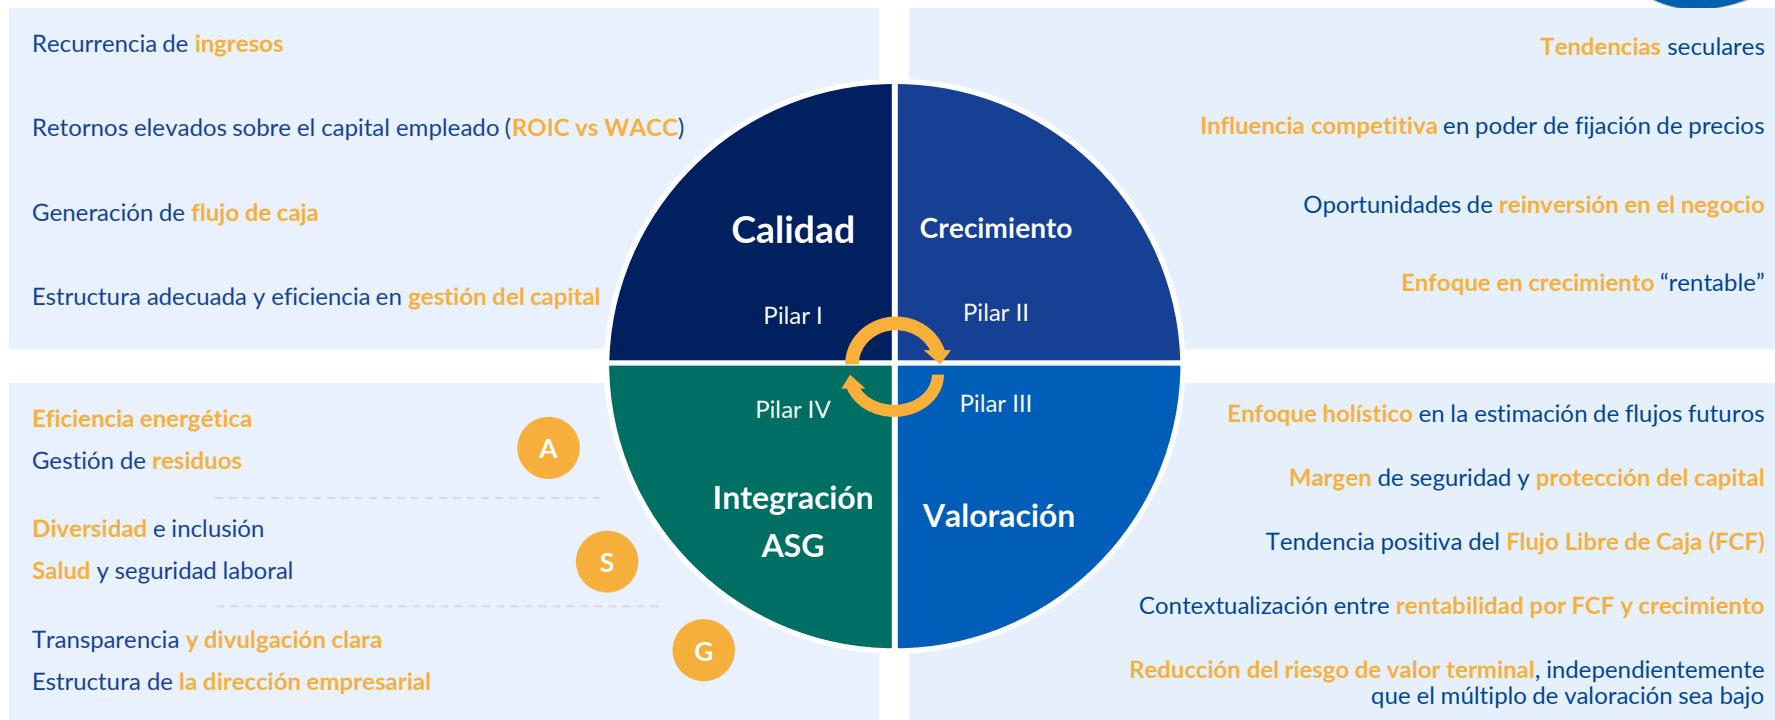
Recurrencia de ingresos

Retornos elevados sobre el capital empleado (ROIC vs WACC)

Generación de flujo de caja

Estructura adecuada y eficiencia en gestión del capital

Tendencias seculares

Influencia competitiva en poder de fijación de precios

Oportunidades de reinversión en el negocio

Enfoque en crecimiento “rentable”

Calidad

Pilar I

Crecimiento

Pilar II

Pilar IV

Integración ASG

Pilar III

Valoración

Eficiencia energética

Gestión de residuos

A

Diversidad e inclusión

Salud y seguridad laboral

S

Transparencia y divulgación clara

Estructura de la dirección empresarial

G

Enfoque holístico en la estimación de flujos futuros

Margen de seguridad y protección del capital

Tendencia positiva del Flujo Libre de Caja (FCF)

Contextualización entre rentabilidad por FCF y crecimiento

Reducción del riesgo de valor terminal, independientemente que el múltiplo de valoración sea bajo